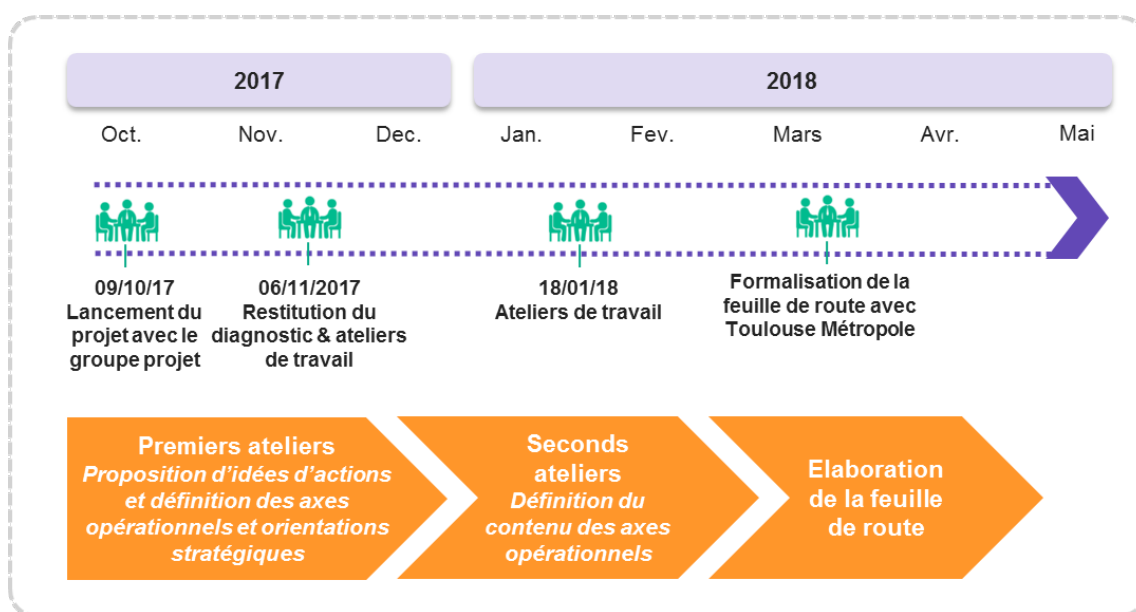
2017

2018

Oct. Nov. Dec. Jan. Fev. Mars Avr. Mai

09/10/17
Lancement du projet avec le groupe projet

06/11/2017
Restitution du diagnostic & ateliers de travail

18/01/18
Ateliers de travail

Formalisation de la feuille de route avec Toulouse Métropole

Premiers ateliers
*Proposition d'idées d'actions et définition des axes opérationnels et orientations stratégiques*

Seconds ateliers
*Définition du contenu des axes opérationnels*

Elaboration de la feuille de route